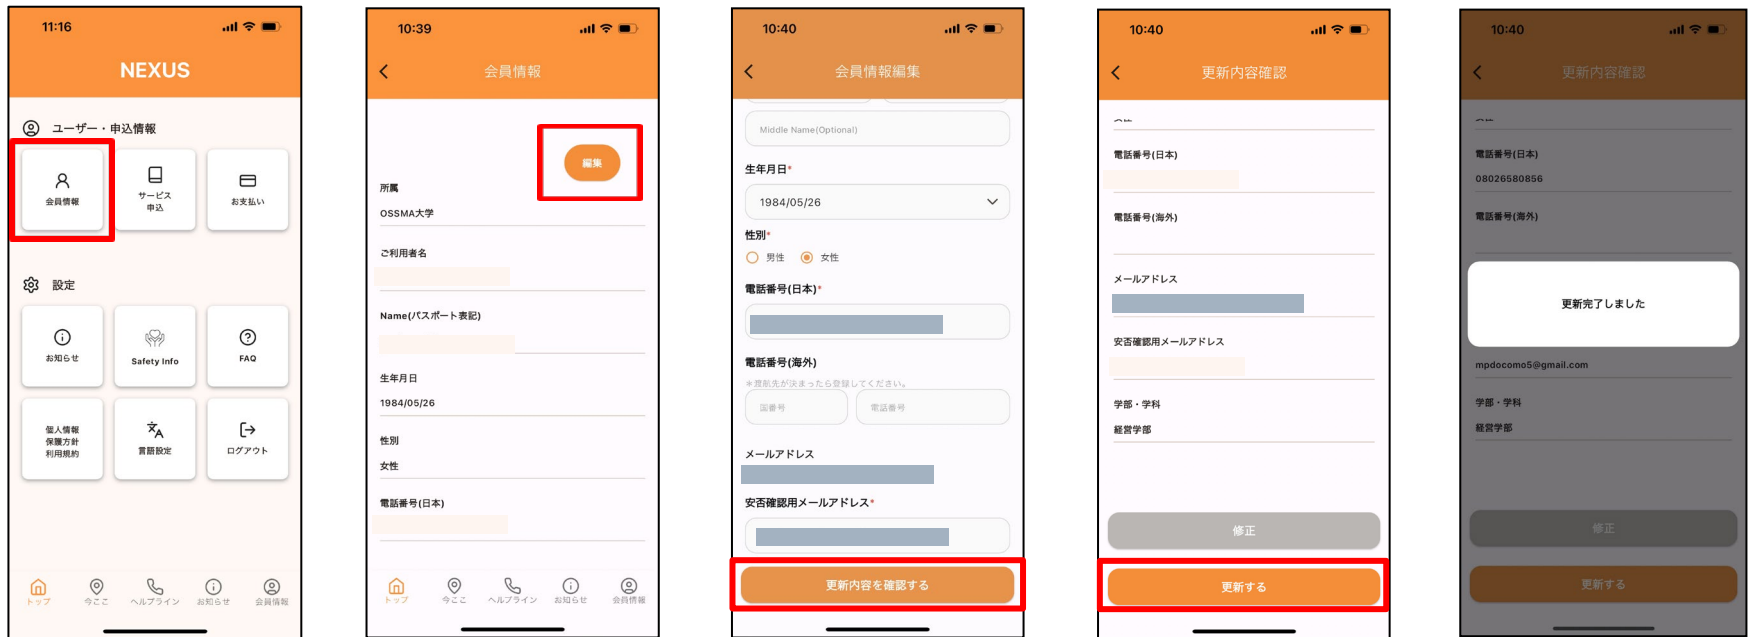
11:16

NEXUS

ユーザー・申込情報

会員情報

サービス申込

お支払い

設定

お知らせ

Safety Info

FAQ

個人情報保護方針利用規約

言語設定

ログアウト

トップ 今ここ ヘルプライン お知らせ 会員情報

10:39

会員情報

編集

所属

OSSMA大学

ご利用者名

Name(パスポート表記)

生年月日

1984/05/26

性別

女性

電話番号(日本)

トップ 今ここ ヘルプライン お知らせ 会員情報

10:40

会員情報編集

Middle Name(Optional)

生年月日*

1984/05/26

性別*

男性 女性

電話番号(日本)*

電話番号(海外)

＊渡航先が決まったら登録してください。

国番号 電話番号

メールアドレス

安否確認用メールアドレス*

更新内容を確認する

10:40

更新内容確認

電話番号(日本)

電話番号(海外)

メールアドレス

安否確認用メールアドレス

学部・学科

経営学部

修正

更新する

10:40

更新内容確認

電話番号(日本)

08026580856

電話番号(海外)

更新完了しました

mpdocomo5@gmail.com

学部・学科

経営学部

修正

更新する